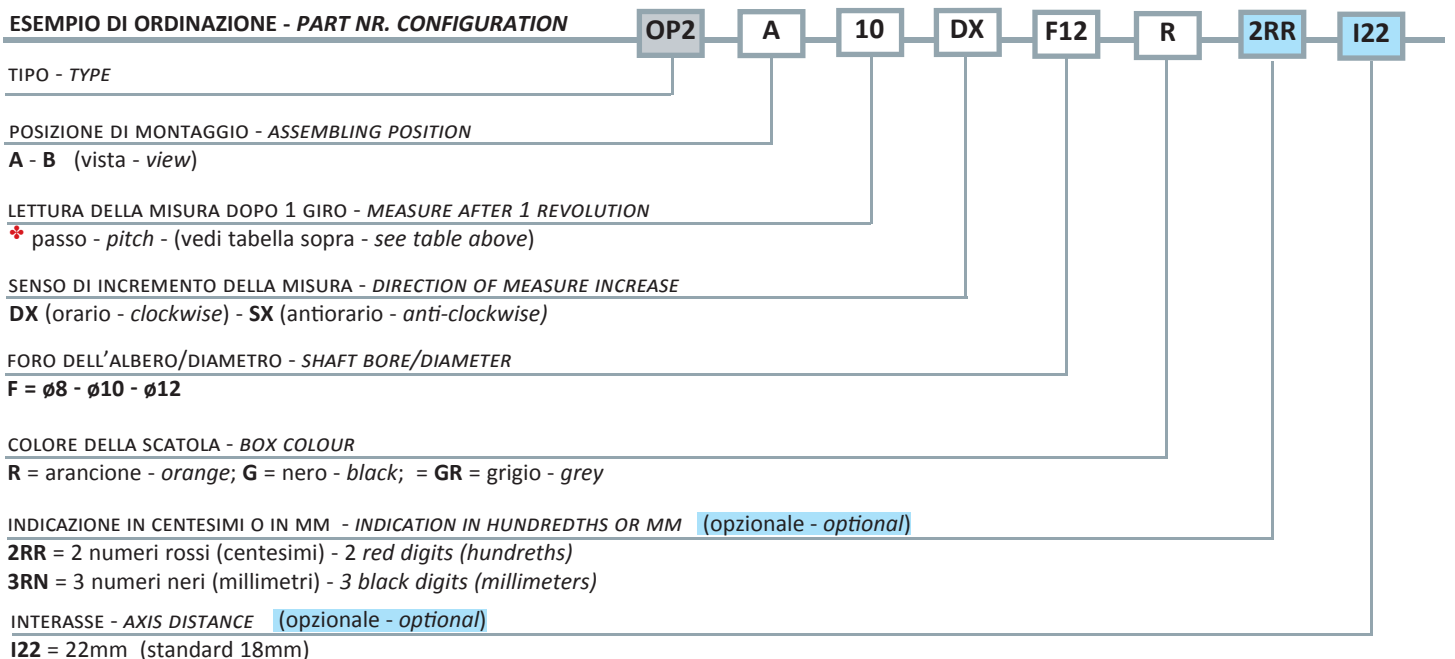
ESEMPIO DI ORDINAZIONE - PART NR. CONFIGURATION

OP2 A 10 DX F12 R 2RR I22

TIPO - TYPE

POSIZIONE DI MONTAGGIO - ASSEMBLING POSITION
A - B (vista - view)

LETTURA DELLA MISURA DOPO 1 GIRO - MEASURE AFTER 1 REVOLUTION
✤ passo - pitch - (vedi tabella sopra - see table above)

SENSO DI INCREMENTO DELLA MISURA - DIRECTION OF MEASURE INCREASE
DX (orario - clockwise) - SX (antiorario - anti-clockwise)

FORO DELL'ALBERO/DIAMETRO - SHAFT BORE/DIAMETER
F = ø8 - ø10 - ø12

COLORE DELLA SCATOLA - BOX COLOUR
R = arancione - orange; G = nero - black; = GR = grigio - grey

INDICAZIONE IN CENTESIMI O IN MM - INDICATION IN HUNDREDTHS OR MM (opzionale - optional)
2RR = 2 numeri rossi (centesimi) - 2 red digits (hundreths)
3RN = 3 numeri neri (millimetri) - 3 black digits (millimeters)

INTERASSE - AXIS DISTANCE (opzionale - optional)
I22 = 22mm (standard 18mm)